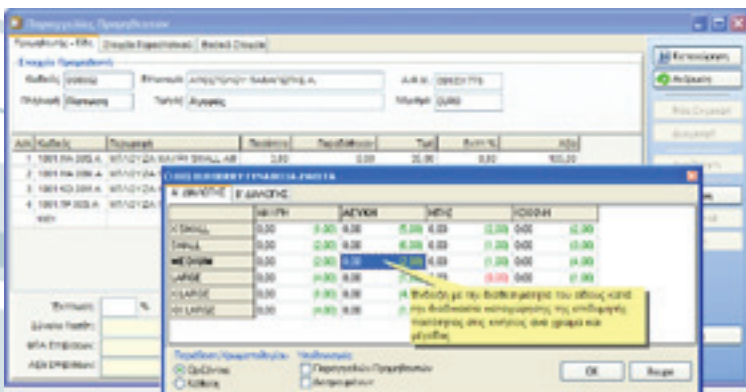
Παραγγελίες Προμηθευτών

Προμηθευτής - Είδη | Στοιχεία Παραστατικού | Βασικά Στοιχεία

Στοιχεία Προμηθευτή

Κωδικός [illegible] Επωνυμία ΑΠΟΣΤΟΛΟΥ ΒΑΣΙΛΙΚΗΣ Α. Α.Φ.Μ. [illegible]

Πόλη Πειραιάς Τοπικό Αγορές Νόμισμα EURO

| Α/Α | Κωδικός | Περιγραφή | Ποσότητα | Παραδόθηκαν | Τιμή | Έκπτ.% | Αξία |
|---|---|---|---|---|---|---|---|
| 1 | 1001.RA.005.A | ΜΠΛΟΥΖΑ ΜΑΥΡΗ SMALL AB | 2,00 | 0,00 | 25,00 | 0,00 | 100,00 |
| 2 | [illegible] | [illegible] | | | | | |
| 3 | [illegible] | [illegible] | | | | | |
| 4 | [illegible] | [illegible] | | | | | |

ΜΕΓΕΘΟΣ/ΧΡΩΜΑ ΕΙΔΟΥΣ

Α ΔΙΑΣΤΑΣΗ | Β ΔΙΑΣΤΑΣΗ

| | ΜΑΥΡΗ | | ΛΕΥΚΗ | | ΜΠΛΕ | | ΚΟΚΚΙΝΗ | |
|---|---|---|---|---|---|---|---|---|
| X SMALL | 0,00 | (0,00) | 0,00 | (5,00) | 0,00 | (2,00) | 0,00 | (2,00) |
| SMALL | 0,00 | (1,00) | 0,00 | (5,00) | 0,00 | (1,00) | 0,00 | (3,00) |
| MEDIUM | 0,00 | (2,00) | 0,00 | (2,00) | 0,00 | (1,00) | 0,00 | (4,00) |
| LARGE | 0,00 | (1,00) | 0,00 | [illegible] | | (0,00) | 0,00 | (2,00) |
| X LARGE | 0,00 | (2,00) | 0,00 | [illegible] | | | | |
| XX LARGE | 0,00 | (4,00) | 0,00 | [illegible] | | | | |

Εμφάνιση με την διαθεσιμότητα του είδους κατά την διαδικασία καταχώρησης της αντίστοιχης ποσότητας ανά ποιότητα, ανά χρώμα και μέγεθος

Προβολή Χρωματολογίου: Ορίζοντια / Κάθετα
Υπολογισμός: Παραγγελθέντα Προμηθευτών / Δεσμευμένα

OK | Άκυρο

Εκπτώσεις %
Συνολο Αξιών
ΦΠΑ Επιβάρυν.
Αξία Επιβάρυν.

Καταχώρηση
Ακύρωση
Νέα Εγγραφή
Διαγραφή